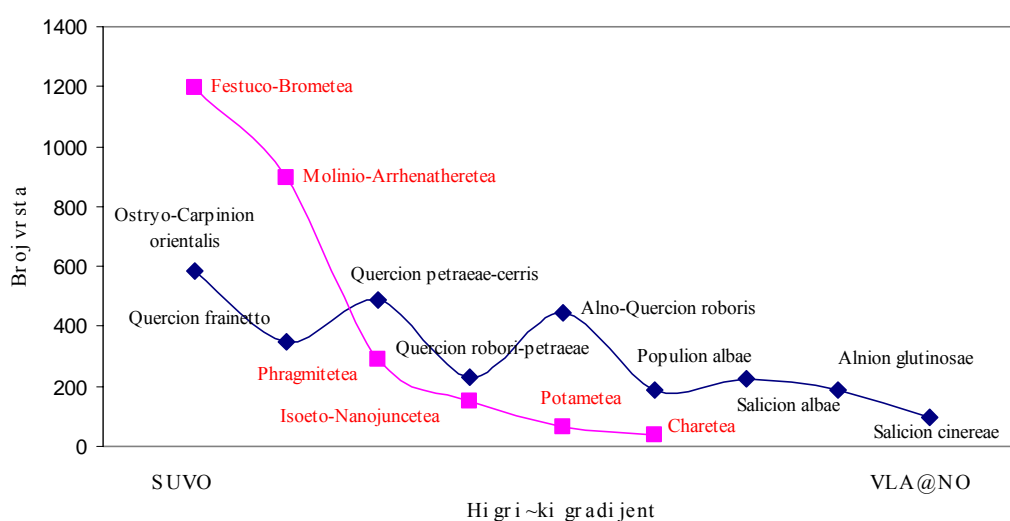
1400
1200
1000
800
600
400
200
0

Broj vrsta

Festuco-Brometea
Molinio-Arrhenatheretea
Ostryo-Carpinion orientalis
Quercion petraeae-cerris
Quercion frainetto
Alno-Quercion roboris
Quercion robori-petraeae
Phragmitetea
Populion albae
Alnion glutinosae
Potametea
Isoeto-Nanojuncetea
Salicion albae
Charetea
Salicion cinereae

SUVO
VLA@NO
Higri~ki gradijent